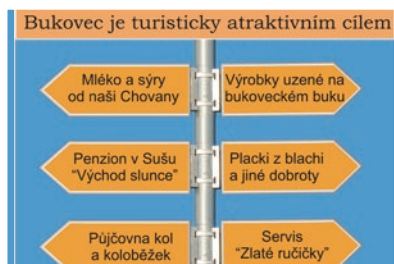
Bukovec je turisticky atraktivním cílem

Mléko a sýry od naši Chovany

Výrobky uzené na bukoveckém buku

Penzion v Sušu "Východ slunce"

Placki z blachi a jiné dobroty

Půjčovna kol a koloběžek

Servis "Zlaté ručičky"